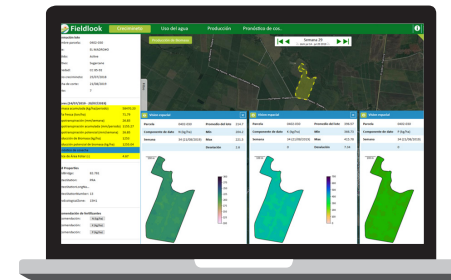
Fieldlook Crecimiento Uso del agua Producción Pronóstico de cos...

Producción de Biomasa

Semana 29

Visitor espacial

Visitor espacial

Visitor espacial

Parcela

Composición de datos

Semana

Promedio del dato

Min

Max

Desviación

Parcela

Composición de datos

Semana

Promedio del dato

Min

Max

Parcela

Composición de datos

Semana

Promedio del dato

Min

Max